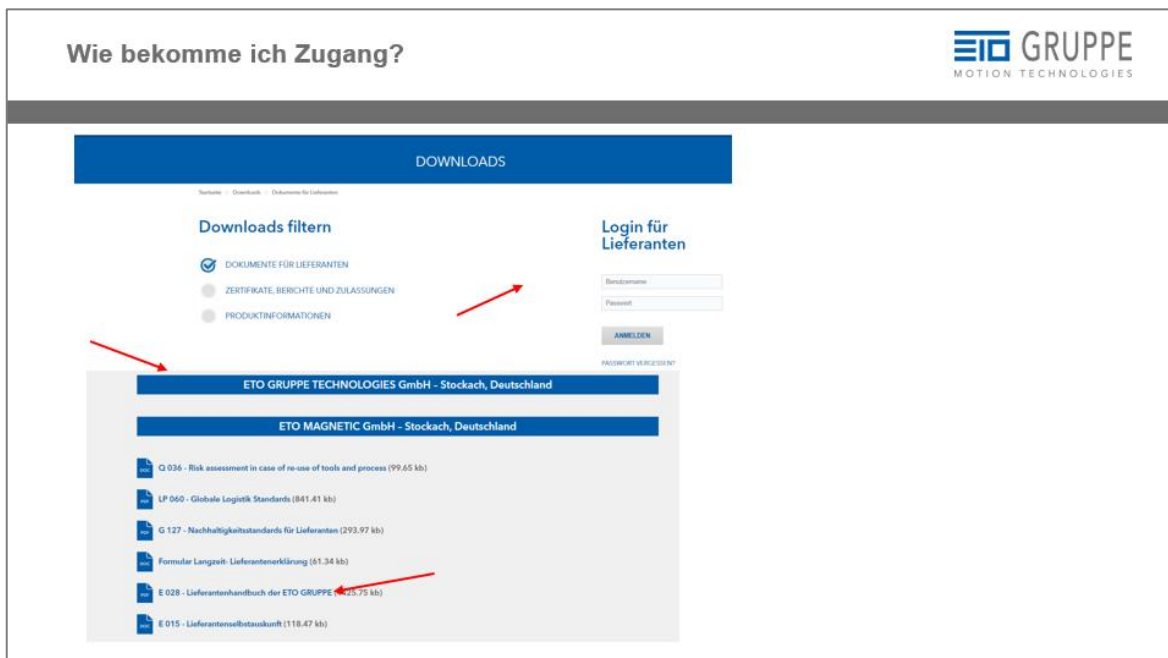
Wie bekomme ich Zugang?

ETO GRUPPE
MOTION TECHNOLOGIES

DOWNLOADS

Startseite / Downloads / Dokumente für Lieferanten

Downloads filtern

DOKUMENTE FÜR LIEFERANTEN
ZERTIFIKATE, BERICHTE UND ZULASSUNGEN
PRODUKTINFORMATIONEN

Login für Lieferanten

Benutzername
Passwort
ANMELDEN
PASSWORT VERGESSEN?

ETO GRUPPE TECHNOLOGIES GmbH - Stockach, Deutschland

ETO MAGNETIC GmbH - Stockach, Deutschland

DOC Q 036 - Risk assessment in case of re-use of tools and process (99.65 kb)

PDF LP 060 - Globale Logistik Standards (841.41 kb)

PDF G 127 - Nachhaltigkeitsstandards für Lieferanten (293.97 kb)

DOC Formular Langzeit- Lieferantenerklärung (61.34 kb)

PDF E 028 - Lieferantenhandbuch der ETO GRUPPE ([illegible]25.75 kb)

DOC E 015 - Lieferantenselbstauskunft (118.47 kb)